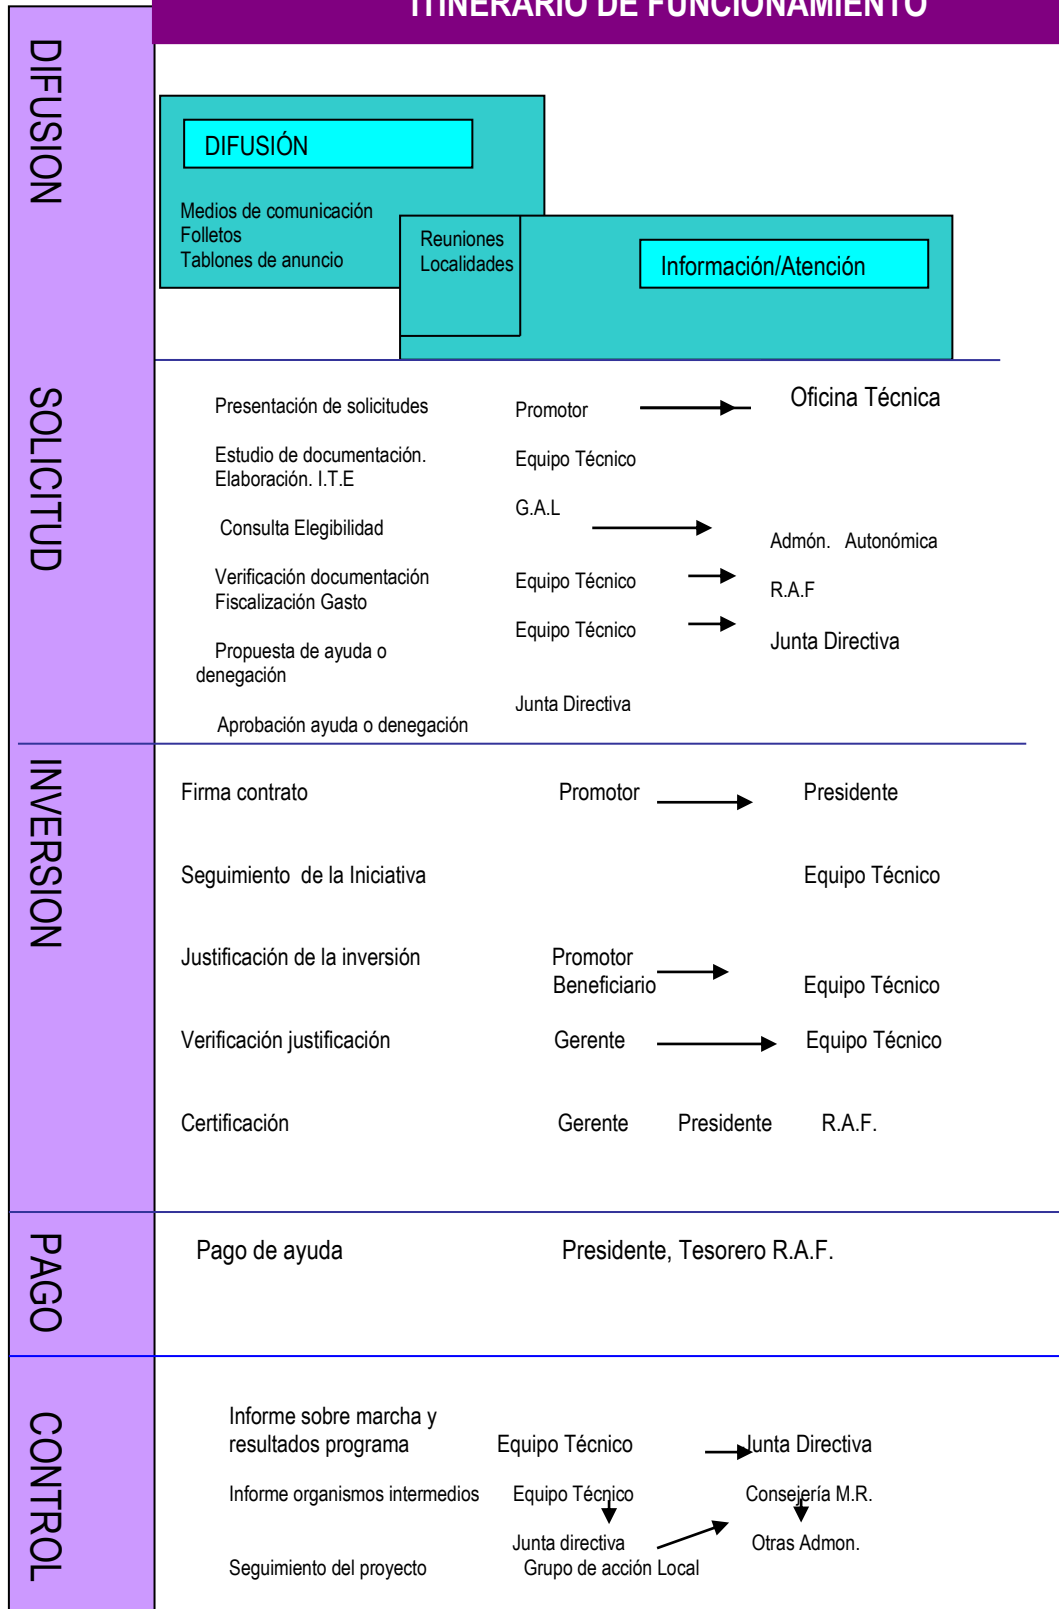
ITINERARIO DE FUNCIONAMIENTO

DIFUSION

DIFUSIÓN

Medios de comunicación
Folletos
Tablones de anuncio

Reuniones
Localidades

Información/Atención

SOLICITUD

Presentación de solicitudes — Promotor → Oficina Técnica

Estudio de documentación. Elaboración. I.T.E — Equipo Técnico

Consulta Elegibilidad — G.A.L → Admón. Autonómica

Verificación documentación Fiscalización Gasto — Equipo Técnico → R.A.F

Propuesta de ayuda o denegación — Equipo Técnico → Junta Directiva

Aprobación ayuda o denegación — Junta Directiva

INVERSION

Firma contrato — Promotor → Presidente

Seguimiento de la Iniciativa — Equipo Técnico

Justificación de la inversión — Promotor Beneficiario → Equipo Técnico

Verificación justificación — Gerente → Equipo Técnico

Certificación — Gerente Presidente R.A.F.

PAGO

Pago de ayuda — Presidente, Tesorero R.A.F.

CONTROL

Informe sobre marcha y resultados programa — Equipo Técnico → Junta Directiva

Informe organismos intermedios — Equipo Técnico — Consejería M.R.

Junta directiva Grupo de acción Local → Otras Admon.

Seguimiento del proyecto